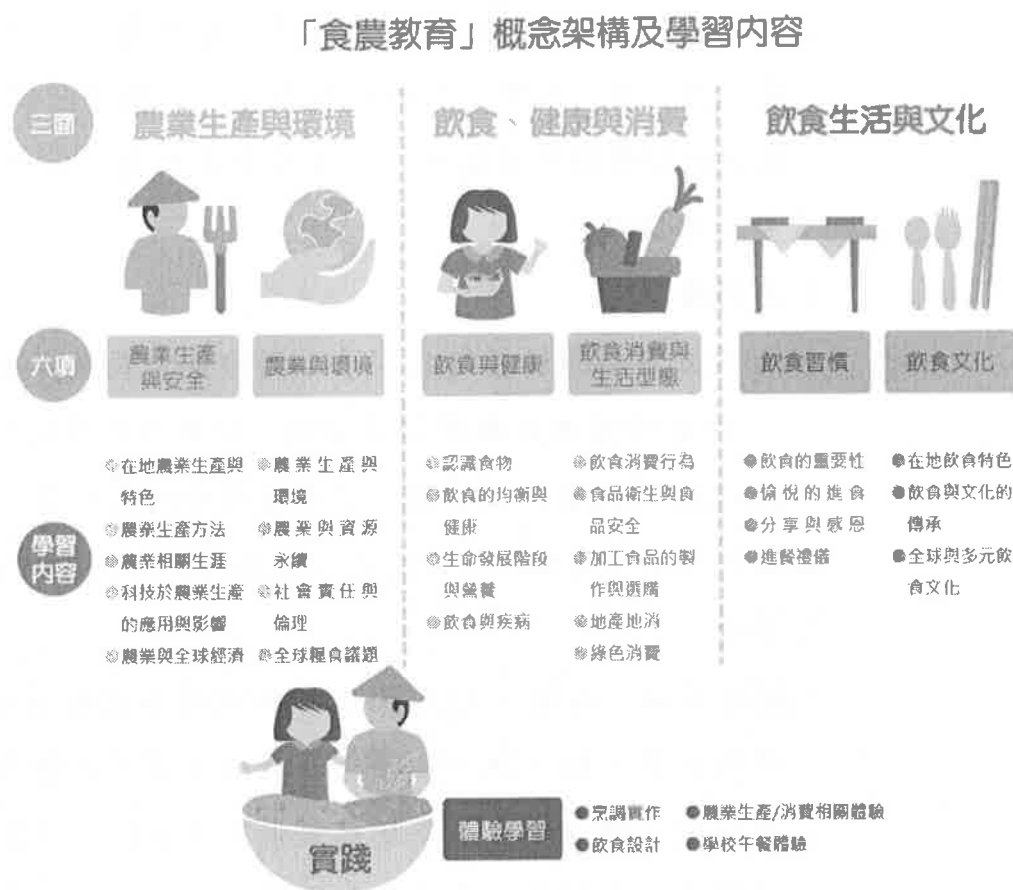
「食農教育」概念架構及學習內容

三面

農業生產與環境

飲食、健康與消費

飲食生活與文化

六項

農業生產與安全

農業與環境

飲食與健康

飲食消費與生活型態

飲食習慣

飲食文化

學習內容

◎在地農業生產與特色
◎農業生產方法
◎農業相關生涯
◎科技於農業生產的應用與影響
◎農業與全球經濟

◎農業生產與環境
◎農業與資源永續
◎社會責任與倫理
◎全球糧食議題

◎認識食物
◎飲食的均衡與健康
◎生命發展階段與營養
◎飲食與疾病

◎飲食消費行為
◎食品衛生與食品安全
◎加工食品的製作與選購
◎地產地消
◎綠色消費

●飲食的重要性
●愉悅的進食
●分享與感恩
●進餐禮儀

●在地飲食特色
●飲食與文化的傳承
●全球與多元飲食文化

實踐

體驗學習

●烹調實作
●飲食設計

●農業生產/消費相關體驗
●學校午餐體驗